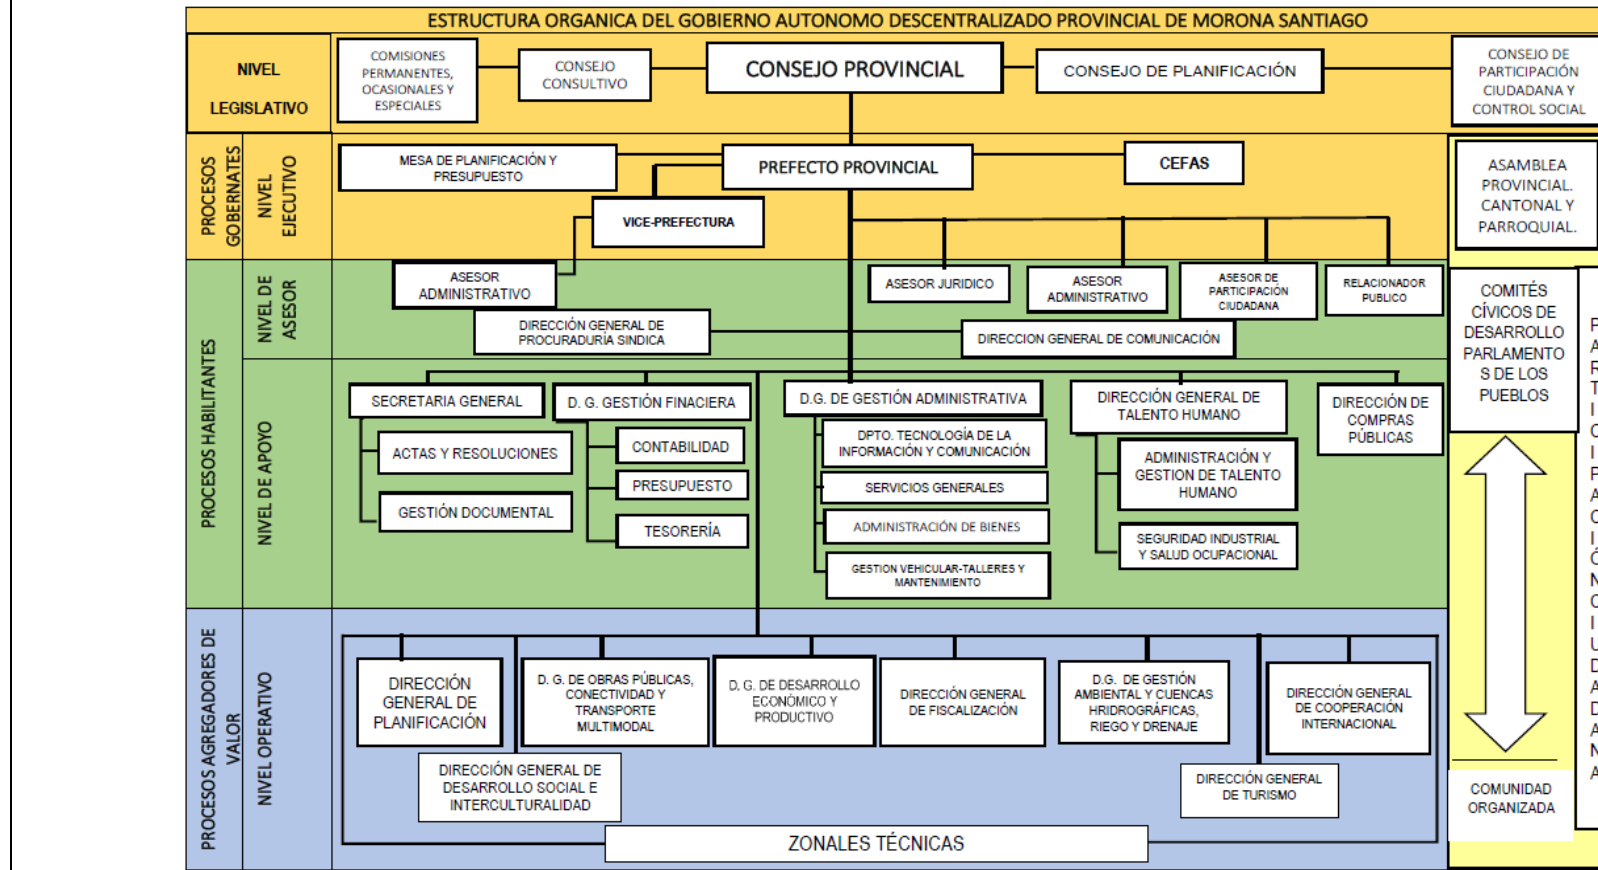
ESTRUCTURA ORGANICA DEL GOBIERNO AUTONOMO DESCENTRALIZADO PROVINCIAL DE MORONA SANTIAGO

NIVEL LEGISLATIVO

COMISIONES PERMANENTES, OCASIONALES Y ESPECIALES

CONSEJO CONSULTIVO

CONSEJO PROVINCIAL

CONSEJO DE PLANIFICACIÓN

CONSEJO DE PARTICIPACIÓN CIUDADANA Y CONTROL SOCIAL

PROCESOS GOBERNATES

NIVEL EJECUTIVO

MESA DE PLANIFICACIÓN Y PRESUPUESTO

PREFECTO PROVINCIAL

CEFAS

VICE-PREFECTURA

ASAMBLEA PROVINCIAL. CANTONAL Y PARROQUIAL.

PROCESOS HABILITANTES

NIVEL DE ASESOR

ASESOR ADMINISTRATIVO

ASESOR JURIDICO

ASESOR ADMINISTRATIVO

ASESOR DE PARTICIPACIÓN CIUDADANA

RELACIONADOR PUBLICO

DIRECCIÓN GENERAL DE PROCURADURIA SINDICA

DIRECCION GENERAL DE COMUNICACIÓN

COMITÉS CÍVICOS DE DESARROLLO PARLAMENTOS DE LOS PUEBLOS

NIVEL DE APOYO

SECRETARIA GENERAL

ACTAS Y RESOLUCIONES

GESTIÓN DOCUMENTAL

D. G. GESTIÓN FINACIERA

CONTABILIDAD

PRESUPUESTO

TESORERÍA

D.G. DE GESTIÓN ADMINISTRATIVA

DPTO. TECNOLOGÍA DE LA INFORMACIÓN Y COMUNICACIÓN

SERVICIOS GENERALES

ADMINISTRACIÓN DE BIENES

GESTION VEHICULAR-TALLERES Y MANTENIMIENTO

DIRECCIÓN GENERAL DE TALENTO HUMANO

ADMINISTRACIÓN Y GESTION DE TALENTO HUMANO

SEGURIDAD INDUSTRIAL Y SALUD OCUPACIONAL

DIRECCIÓN DE COMPRAS PÚBLICAS

PROCESOS AGREGADORES DE VALOR

NIVEL OPERATIVO

DIRECCIÓN GENERAL DE PLANIFICACIÓN

D. G. DE OBRAS PÚBLICAS, CONECTIVIDAD Y TRANSPORTE MULTIMODAL

D. G. DE DESARROLLO ECONÓMICO Y PRODUCTIVO

DIRECCIÓN GENERAL DE FISCALIZACIÓN

D.G. DE GESTIÓN AMBIENTAL Y CUENCAS HRIDROGRÁFICAS, RIEGO Y DRENAJE

DIRECCIÓN GENERAL DE COOPERACIÓN INTERNACIONAL

DIRECCIÓN GENERAL DE DESARROLLO SOCIAL E INTERCULTURALIDAD

DIRECCIÓN GENERAL DE TURISMO

ZONALES TÉCNICAS

COMUNIDAD ORGANIZADA

P A R T I C I P A C I Ó N C I U D A D A N A